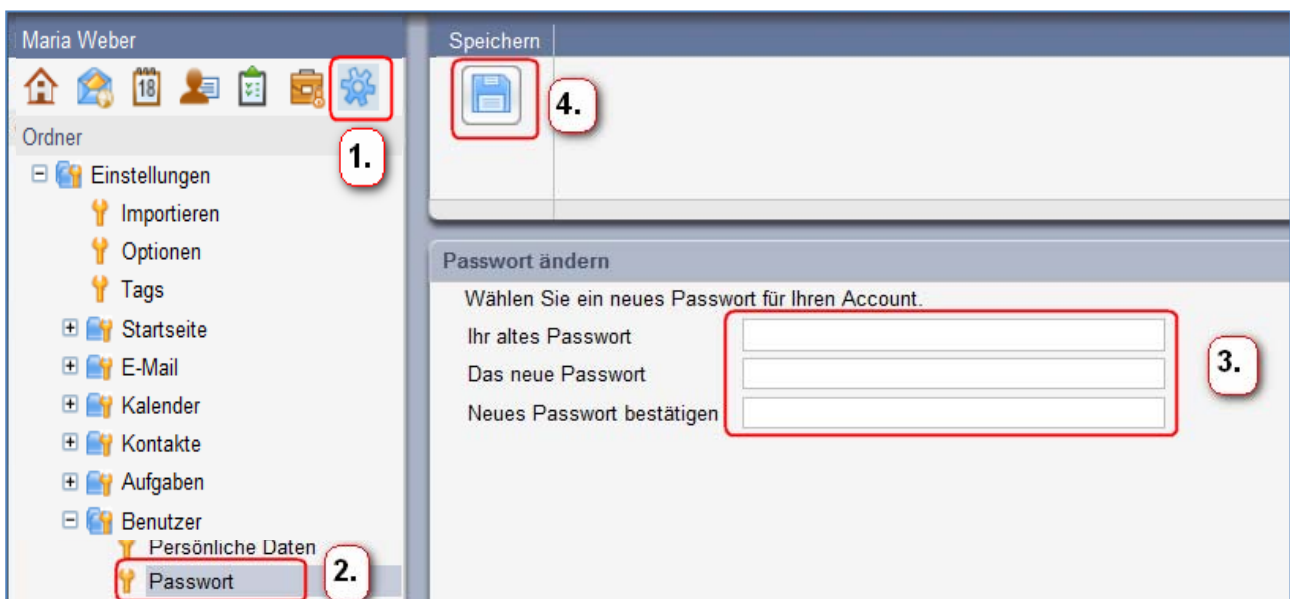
Maria Weber

18

Ordner

1.

Einstellungen
Importieren
Optionen
Tags
Startseite
E-Mail
Kalender
Kontakte
Aufgaben
Benutzer
Persönliche Daten
Passwort

2.

Speichern

4.

Passwort ändern

Wählen Sie ein neues Passwort für Ihren Account.

Ihr altes Passwort

Das neue Passwort

Neues Passwort bestätigen

3.